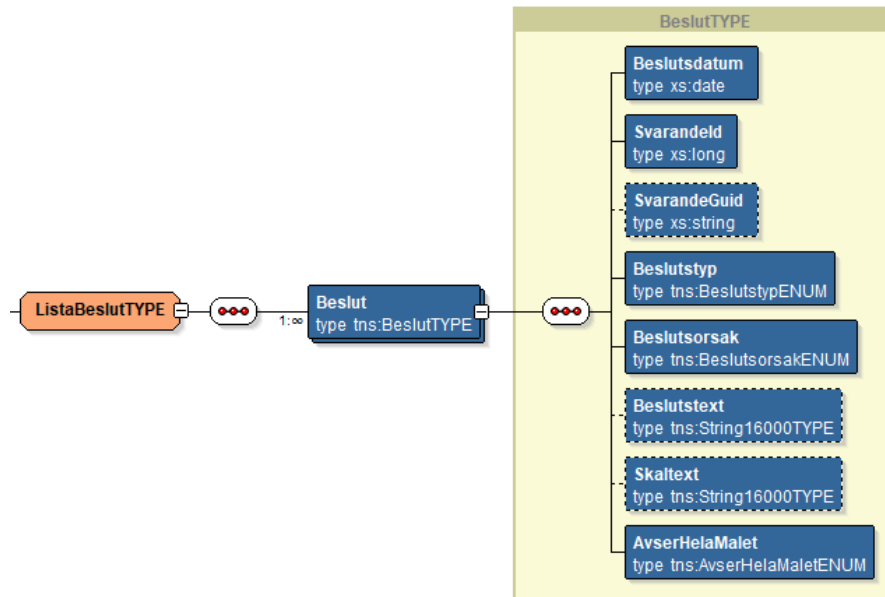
ListaBeslutTYPE

Beslut
type tns:BeslutTYPE
1:∞

BeslutTYPE

Beslutsdatum
type xs:date

SvarandeId
type xs:long

SvarandeGuid
type xs:string

Beslutstyp
type tns:BeslutstypENUM

Beslutsorsak
type tns:BeslutsorsakENUM

Beslutstext
type tns:String16000TYPE

Skaltext
type tns:String16000TYPE

AvserHelaMalet
type tns:AvserHelaMaletENUM